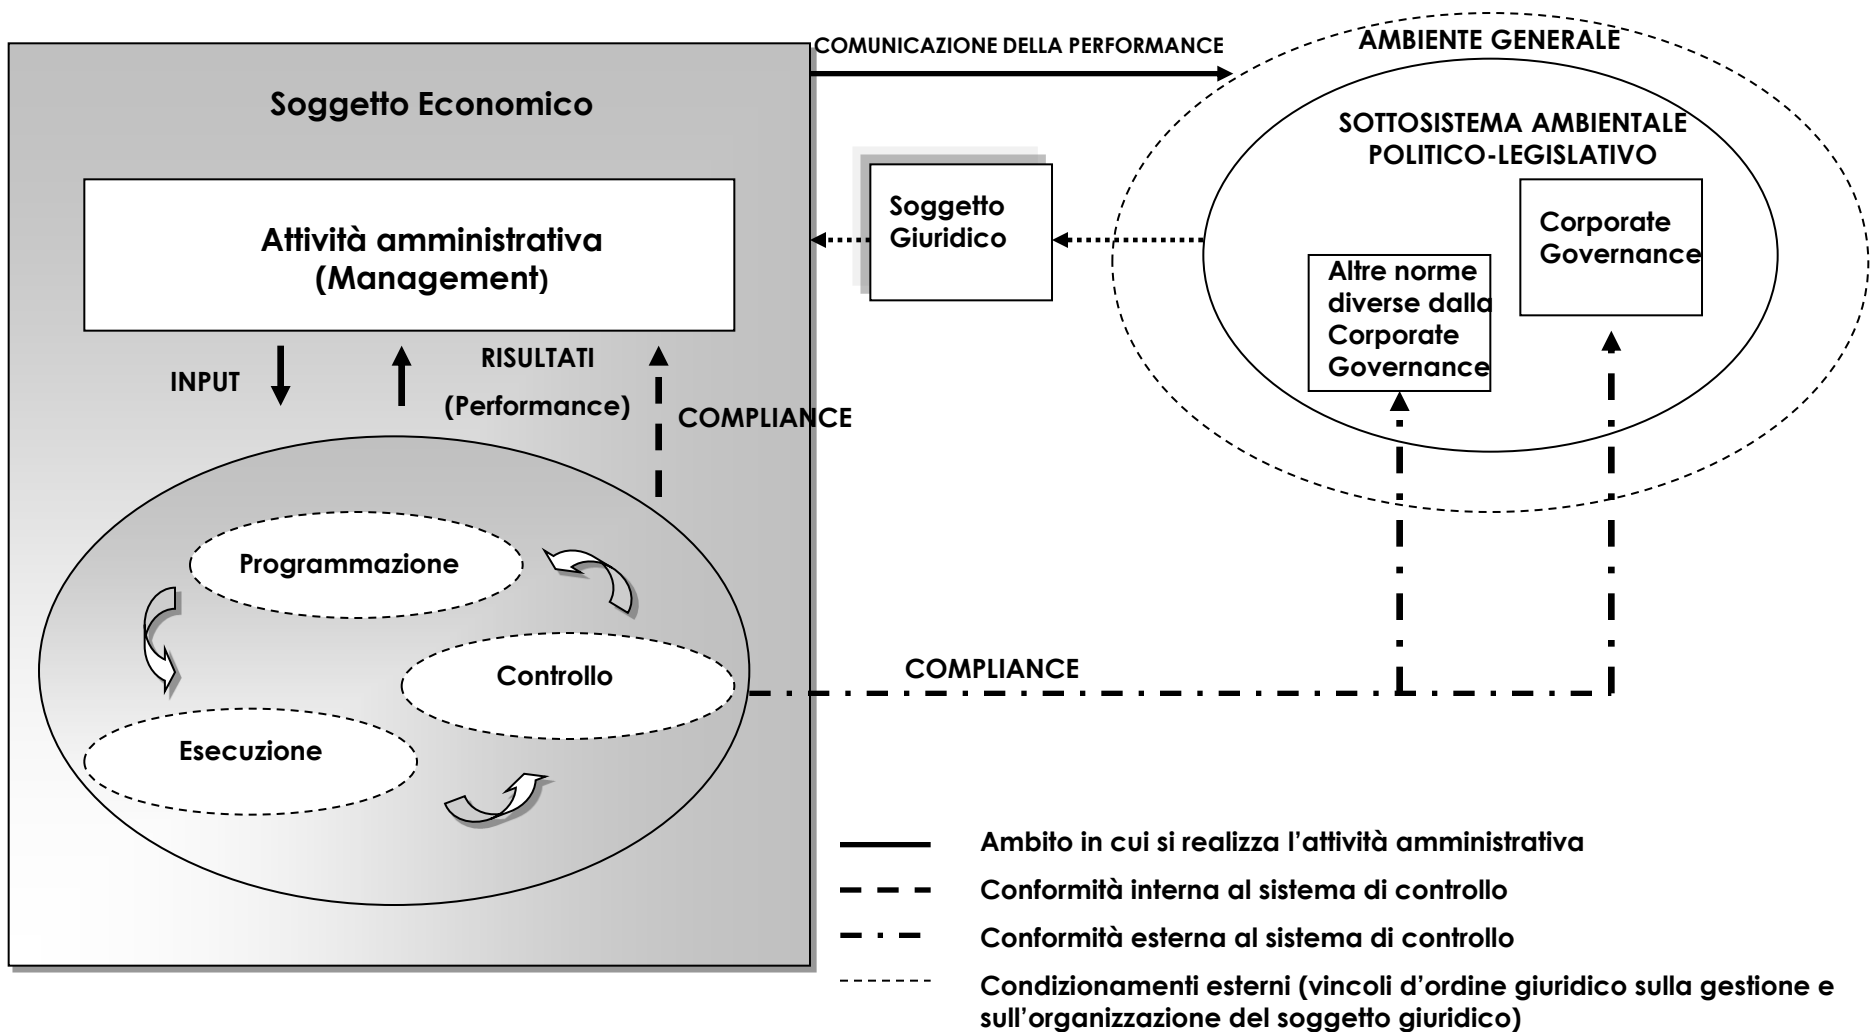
COMUNICAZIONE DELLA PERFORMANCE

AMBIENTE GENERALE

Soggetto Economico

SOTTOSISTEMA AMBIENTALE POLITICO-LEGISLATIVO

Attività amministrativa (Management)

Soggetto Giuridico

Corporate Governance

Altre norme diverse dalla Corporate Governance

INPUT

RISULTATI (Performance)

COMPLIANCE

Programmazione

Controllo

Esecuzione

COMPLIANCE

Ambito in cui si realizza l'attività amministrativa

Conformità interna al sistema di controllo

Conformità esterna al sistema di controllo

Condizionamenti esterni (vincoli d'ordine giuridico sulla gestione e sull'organizzazione del soggetto giuridico)